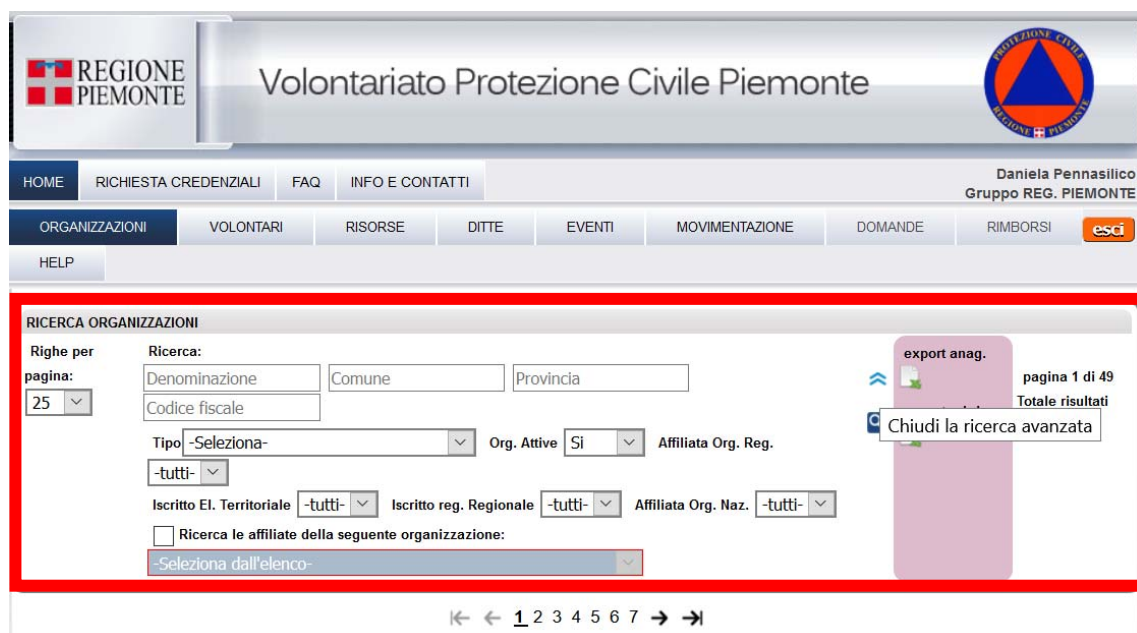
REGIONE PIEMONTE

Volontariato Protezione Civile Piemonte

PROTEZIONE CIVILE REGIONE PIEMONTE

HOME RICHIESTA CREDENZIALI FAQ INFO E CONTATTI

Daniela Pennasilico
Gruppo REG. PIEMONTE

ORGANIZZAZIONI VOLONTARI RISORSE DITTE EVENTI MOVIMENTAZIONE DOMANDE RIMBORSI esci

HELP

RICERCA ORGANIZZAZIONI

Righe per pagina: 25

Ricerca:

Denominazione Comune Provincia

Codice fiscale

Tipo -Seleziona- Org. Attive Si Affiliata Org. Reg. -tutti-

Iscritto El. Territoriale -tutti- Iscritto reg. Regionale -tutti- Affiliata Org. Naz. -tutti-

Ricerca le affiliate della seguente organizzazione:

-Seleziona dall'elenco-

export anag.

Chiudi la ricerca avanzata

pagina 1 di 49

Totale risultati

⇤ ← 1 2 3 4 5 6 7 → ⇥